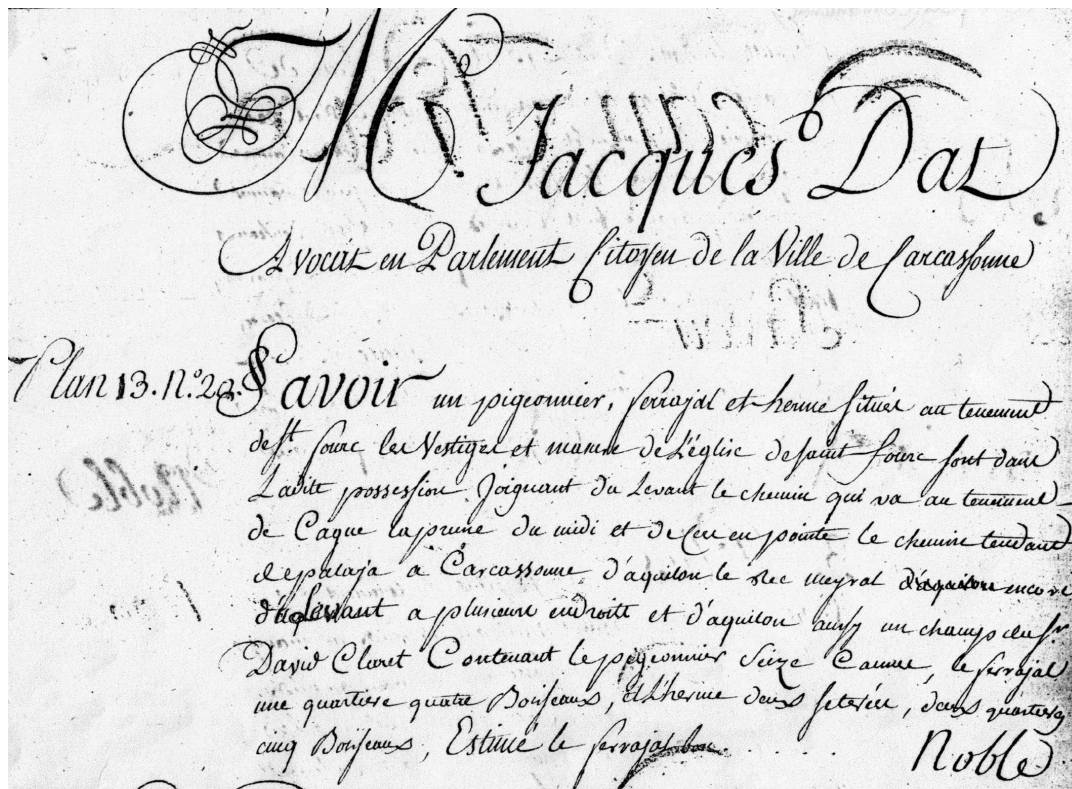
M. Jacques Dat

Avocat en Parlement Citoyen de la Ville de Carcassonne

Plan 13. N.° 20. Savoir un pigeonnier, ferrajal et herme situés au tenement de St Fourc les Vestiges et masure de L'église de saint Fourc sont dans Ladite possession. Joignant du Levant le chemin qui va au tenement de Cagne la prune du midi et de Cers en pointe le chemin tendant de palaja a Carcassonne d'aquilon le rec mayral d'aquilon encore d'Levant a plusieurs endroits et d'aquilon aussy un champs du Sr David Claret Contenant le pigeonnier Seize Cannes, le ferrajal une quartiere quatre Bouseaux, et l'herme deux seteries, deux quartieres cinq Bouseaux, Estimé le ferrajal bon . . . .

Noble